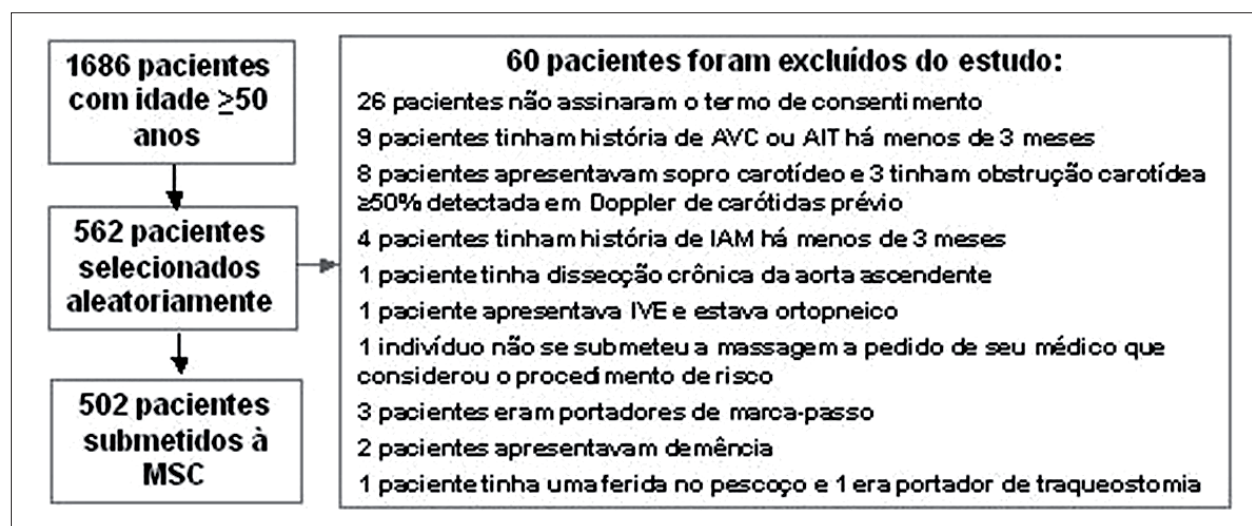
1686 pacientes com idade $\geq$50 anos

562 pacientes selecionados aleatoriamente

502 pacientes submetidos à MSC

60 pacientes foram excluídos do estudo:

26 pacientes não assinaram o termo de consentimento

9 pacientes tinham história de AVC ou AIT há menos de 3 meses

8 pacientes apresentavam sopro carotídeo e 3 tinham obstrução carotídea ≥50% detectada em Doppler de carótidas prévio

4 pacientes tinham história de IAM há menos de 3 meses

1 paciente tinha dissecção crônica da aorta ascendente

1 paciente apresentava IVE e estava ortopneico

1 indivíduo não se submeteu a massagem a pedido de seu médico que considerou o procedimento de risco

3 pacientes eram portadores de marca-passo

2 pacientes apresentavam demência

1 paciente tinha uma ferida no pescoço e 1 era portador de traqueostomia